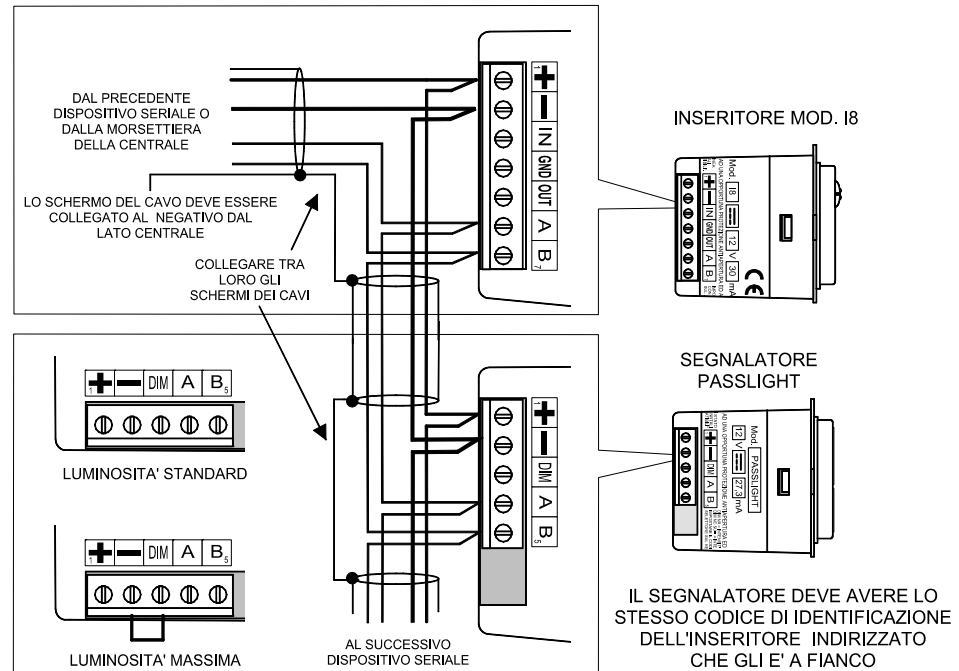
DAL PRECEDENTE DISPOSITIVO SERIALE O DALLA MORSETTIERA DELLA CENTRALE

LO SCHERMO DEL CAVO DEVE ESSERE COLLEGATO AL NEGATIVO DAL LATO CENTRALE

COLLEGARE TRA LORO GLI SCHERMI DEI CAVI

$^1$+ − IN GND OUT A B$_7$

INSERITORE MOD. I8

Mod. I8 12 V 30 mA

$^1$+ − IN GND OUT A B

CE

SEGNALATORE PASSLIGHT

Mod. PASSLIGHT 12 V 27.3 mA

+ − DIM A B

$^1$+ − DIM A B$_5$

LUMINOSITA' STANDARD

$^1$+ − DIM A B$_5$

LUMINOSITA' MASSIMA

$^1$+ − DIM A B$_5$

AL SUCCESSIVO DISPOSITIVO SERIALE

IL SEGNALATORE DEVE AVERE LO STESSO CODICE DI IDENTIFICAZIONE DELL'INSERITORE INDIRIZZATO CHE GLI E' A FIANCO